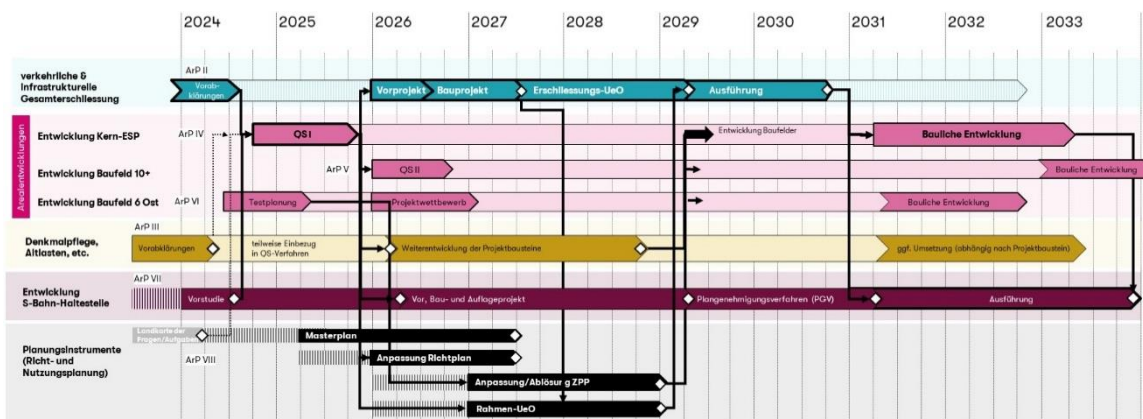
2024 2025 2026 2027 2028 2029 2030 2031 2032 2033

verkehrliche & infrastrukturelle Gesamterschliessung
ArP II
Vorabklärungen
Vorprojekt
Bauprojekt
Erschliessungs-UeO
Ausführung

Arealentwicklungen

Entwicklung Kern-ESP
ArP IV
QS I
Entwicklung Baufelder
Bauliche Entwicklung

Entwicklung Baufeld 10+
ArP V
QS II
Bauliche Entwicklung

Entwicklung Baufeld 6 Ost
ArP VI
Testplanung
Projektwettbewerb
Bauliche Entwicklung

Denkmalpflege, Altlasten, etc.
ArP III
Vorabklärungen
teilweise Einbezug in QS-Verfahren
Weiterentwicklung der Projektbausteine
ggf. Umsetzung (abhängig nach Projektbaustein)

Entwicklung S-Bahn-Haltestelle
ArP VII
Vorstudie
Vor, Bau- und Auflageprojekt
Plangenehmigungsverfahren (PGV)
Ausführung

Planungsinstrumente (Richt- und Nutzungsplanung)
Landkarte der Fragen/Aufgaben
ArP VIII
Masterplan
Anpassung Richtplan
Anpassung/Ablösung ZPP
Rahmen-UeO